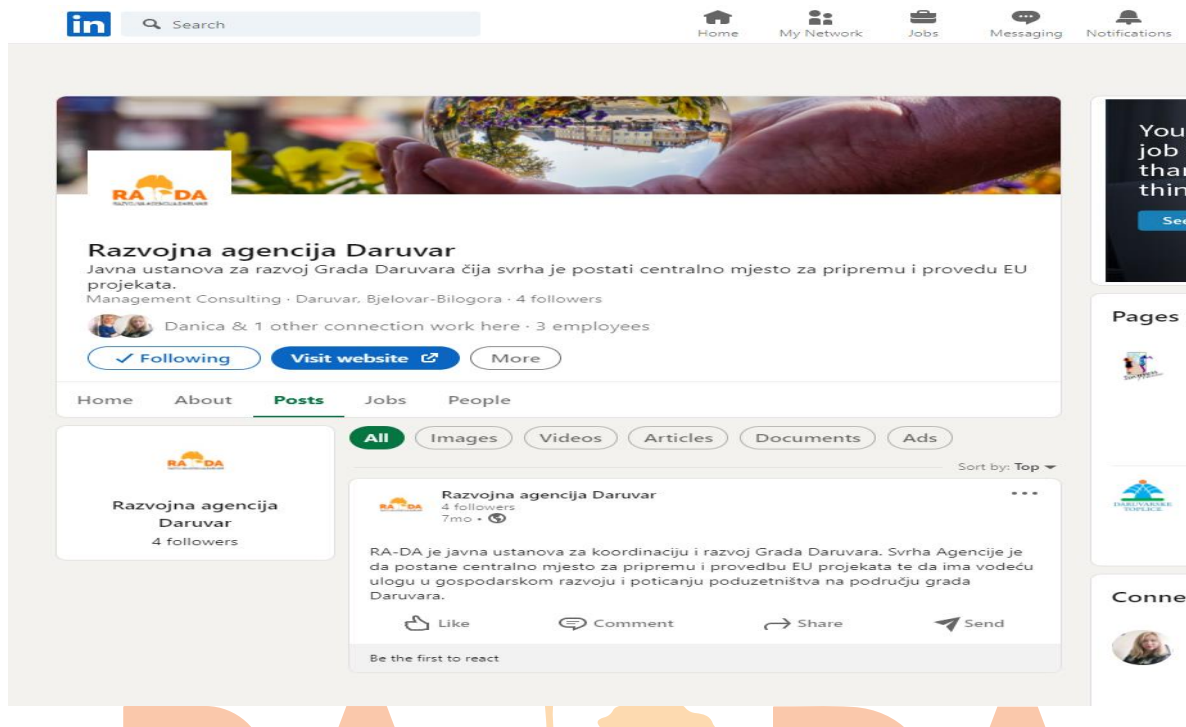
in Search

Home My Network Jobs Messaging Notifications

RA-DA

Razvojna agencija Daruvar
Javna ustanova za razvoj Grada Daruvara čija svrha je postati centralno mjesto za pripremu i provedu EU projekata.
Management Consulting · Daruvar, Bjelovar-Bilogora · 4 followers

Danica & 1 other connection work here · 3 employees

✓ Following Visit website More

Home About Posts Jobs People

RA-DA

Razvojna agencija Daruvar
4 followers

All Images Videos Articles Documents Ads

Sort by: Top

Razvojna agencija Daruvar
4 followers
7mo •

RA-DA je javna ustanova za koordinaciju i razvoj Grada Daruvara. Svrha Agencije je da postane centralno mjesto za pripremu i provedbu EU projekata te da ima vodeću ulogu u gospodarskom razvoju i poticanju poduzetništva na području grada Daruvara.

Like Comment Share Send

Be the first to react

You job thar thin

See

Pages

Daruvarske toplice

Conne